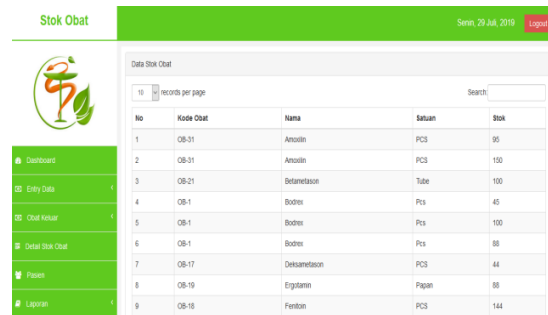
Stok Obat

Senin, 29 Juli, 2019 Logout

Dashboard
Entry Data
Obat Keluar
Detail Stok Obat
Pasien
Laporan

Data Stok Obat

10 records per page

Search:

| No | Kode Obat | Nama | Satuan | Stok |
|---|---|---|---|---|
| 1 | OB-31 | Amoxilin | PCS | 95 |
| 2 | OB-31 | Amoxilin | PCS | 150 |
| 3 | OB-21 | Betametason | Tube | 100 |
| 4 | OB-1 | Bodrex | Pcs | 45 |
| 5 | OB-1 | Bodrex | Pcs | 100 |
| 6 | OB-1 | Bodrex | Pcs | 88 |
| 7 | OB-17 | Deksametason | PCS | 44 |
| 8 | OB-19 | Ergotamin | Papan | 88 |
| 9 | OB-18 | Fenitoin | PCS | 144 |